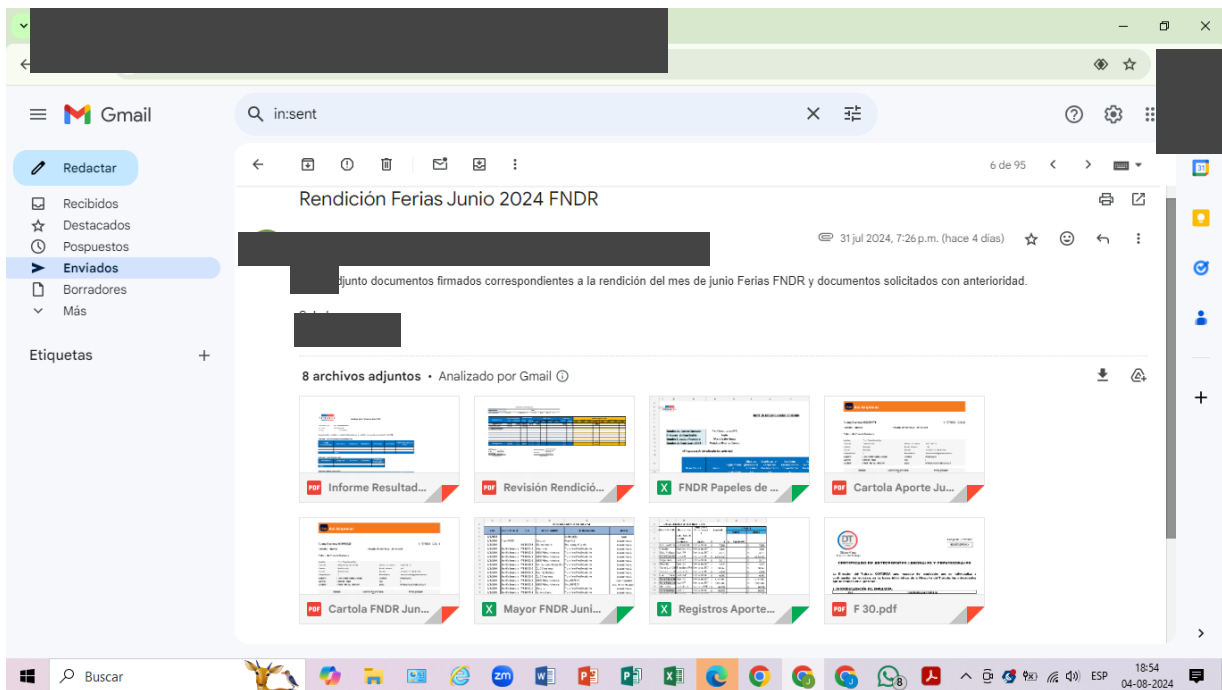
Gmail

in:sent

Redactar
Recibidos
Destacados
Pospuestos
Enviados
Borradores
Más

Etiquetas

6 de 95

Rendición Ferias Junio 2024 FNDR

31 jul 2024, 7:26 p.m. (hace 4 días)

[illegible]djunto documentos firmados correspondientes a la rendición del mes de junio Ferias FNDR y documentos solicitados con anterioridad.

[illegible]

8 archivos adjuntos • Analizado por Gmail

Informe Resultad...
Revisión Rendició...
FNDR Papeles de ...
Cartola Aporte Ju...
Cartola FNDR Jun...
Mayor FNDR Juni...
Registros Aporte...
F 30.pdf

Buscar
ESP
18:54
04-08-2024